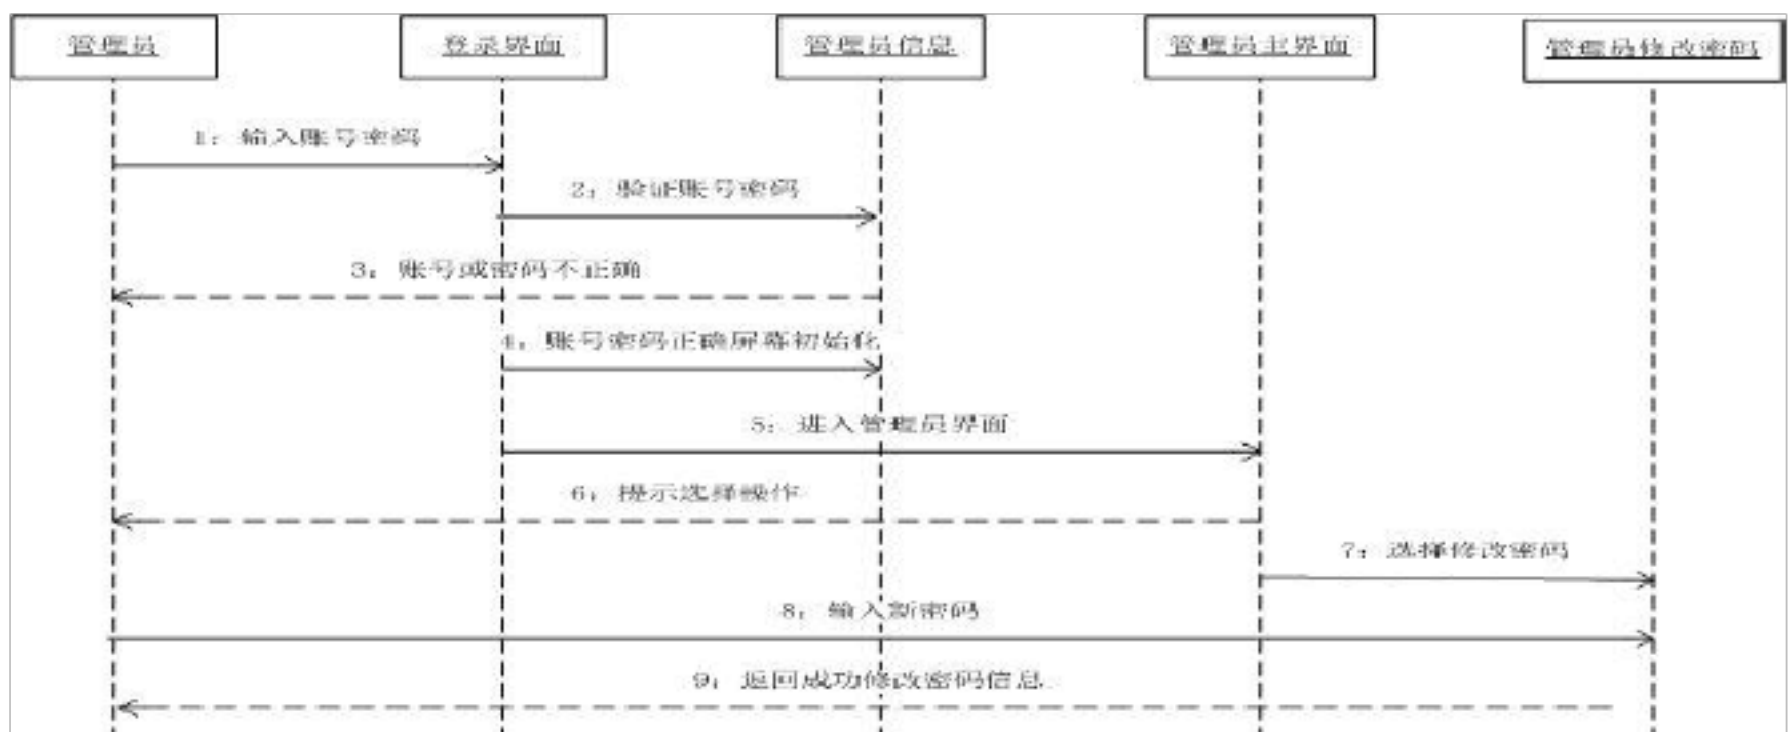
管理员

登录界面

管理员信息

管理员主界面

管理员修改密码

1：输入账号密码

2：验证账号密码

3：账号或密码不正确

4：账号密码正确屏幕初始化

5：进入管理员界面

6：提示选择操作

7：选择修改密码

8：输入新密码

9：返回成功修改密码信息